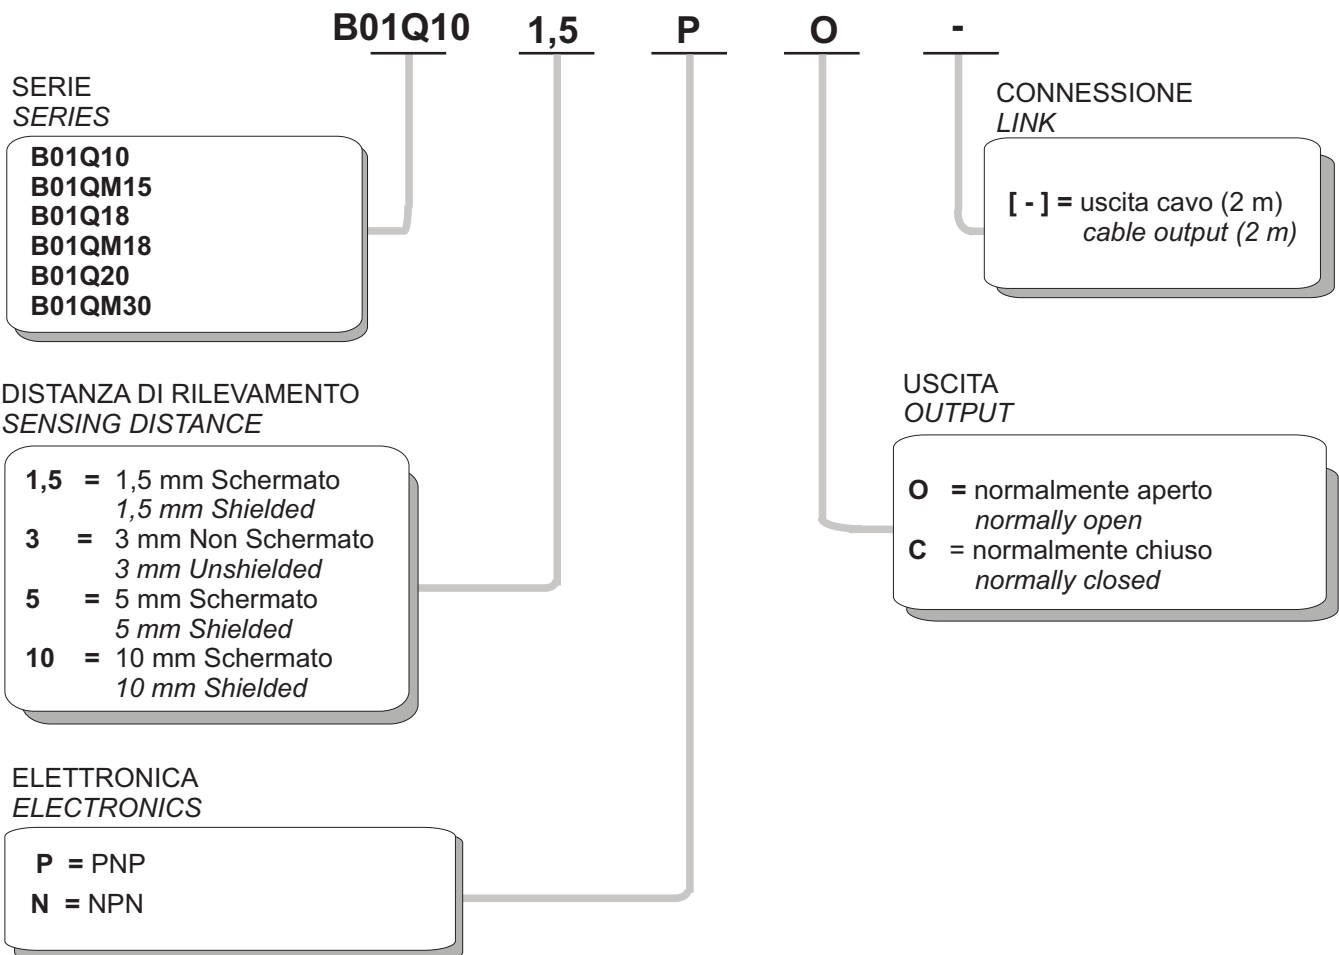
B01Q10 1,5 P O -

SERIE
SERIES

B01Q10
B01QM15
B01Q18
B01QM18
B01Q20
B01QM30

DISTANZA DI RILEVAMENTO
SENSING DISTANCE

1,5 = 1,5 mm Schermato
1,5 mm Shielded
3 = 3 mm Non Schermato
3 mm Unshielded
5 = 5 mm Schermato
5 mm Shielded
10 = 10 mm Schermato
10 mm Shielded

ELETTRONICA
ELECTRONICS

P = PNP
N = NPN

CONNESSIONE
LINK

[ - ] = uscita cavo (2 m)
cable output (2 m)

USCITA
OUTPUT

O = normalmente aperto
normally open
C = normalmente chiuso
normally closed